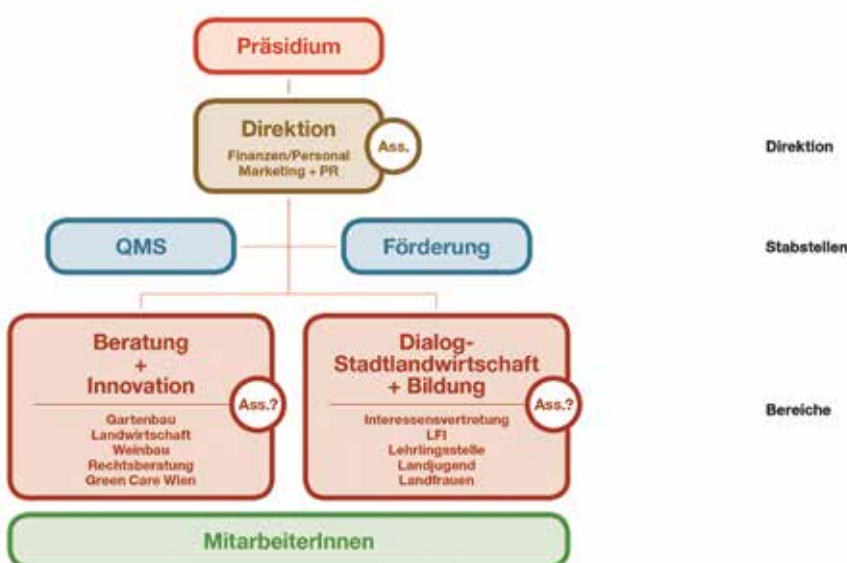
Präsidium

Direktion
Finanzen/Personal
Marketing + PR
Ass.

Direktion

QMS

Förderung

Stabstellen

Beratung
+
Innovation
Ass.?
Gartenbau
Landwirtschaft
Weinbau
Rechtsberatung
Green Care Wien

Dialog-
Stadtlandwirtschaft
+ Bildung
Ass.?
Interessensvertretung
LFI
Lehrlingsstelle
Landjugend
Landfrauen

Bereiche

MitarbeiterInnen